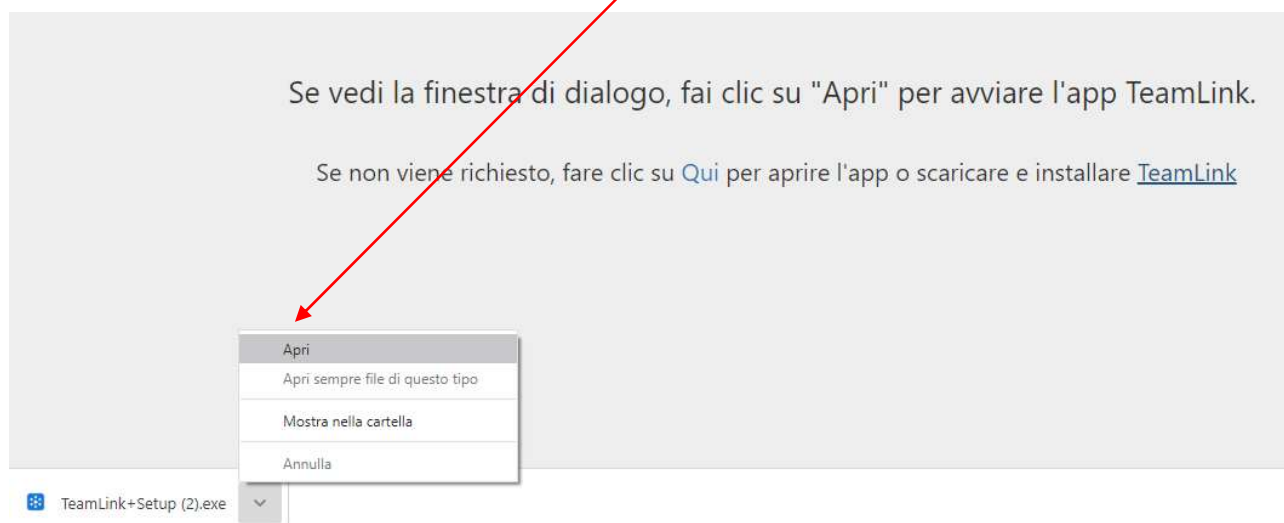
Se vedi la finestra di dialogo, fai clic su "Apri" per avviare l'app TeamLink.

Se non viene richiesto, fare clic su Qui per aprire l'app o scaricare e installare TeamLink

Apri
Apri sempre file di questo tipo
Mostra nella cartella
Annulla

TeamLink+Setup (2).exe